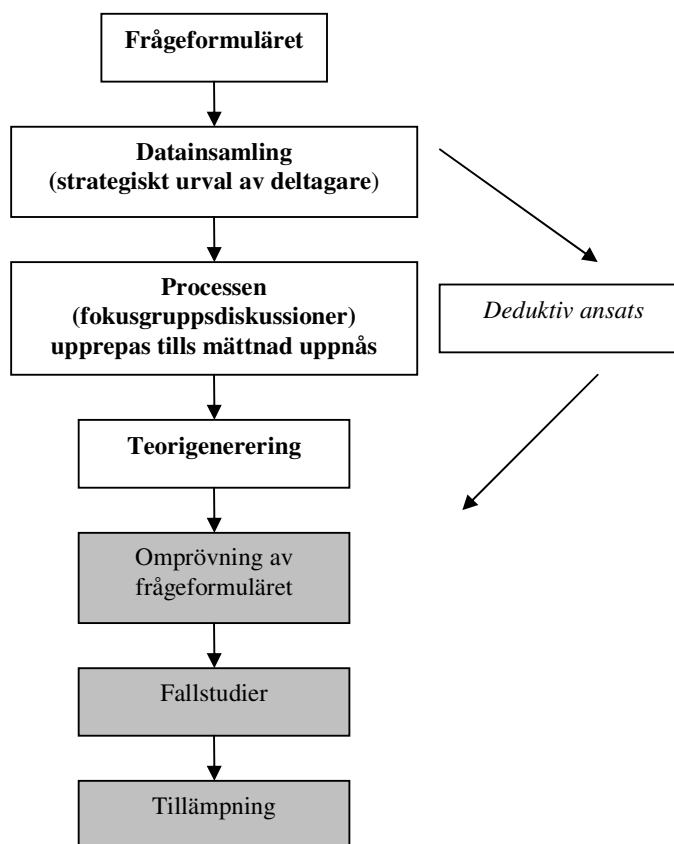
Frågeformuläret

Datainsamling
(strategiskt urval av deltagare)

Processen
(fokusgruppsdiskussioner)
upprepas tills mättnad uppnås

Deduktiv ansats

Teorigenerering

Omprövning av
frågeformuläret

Fallstudier

Tillämpning